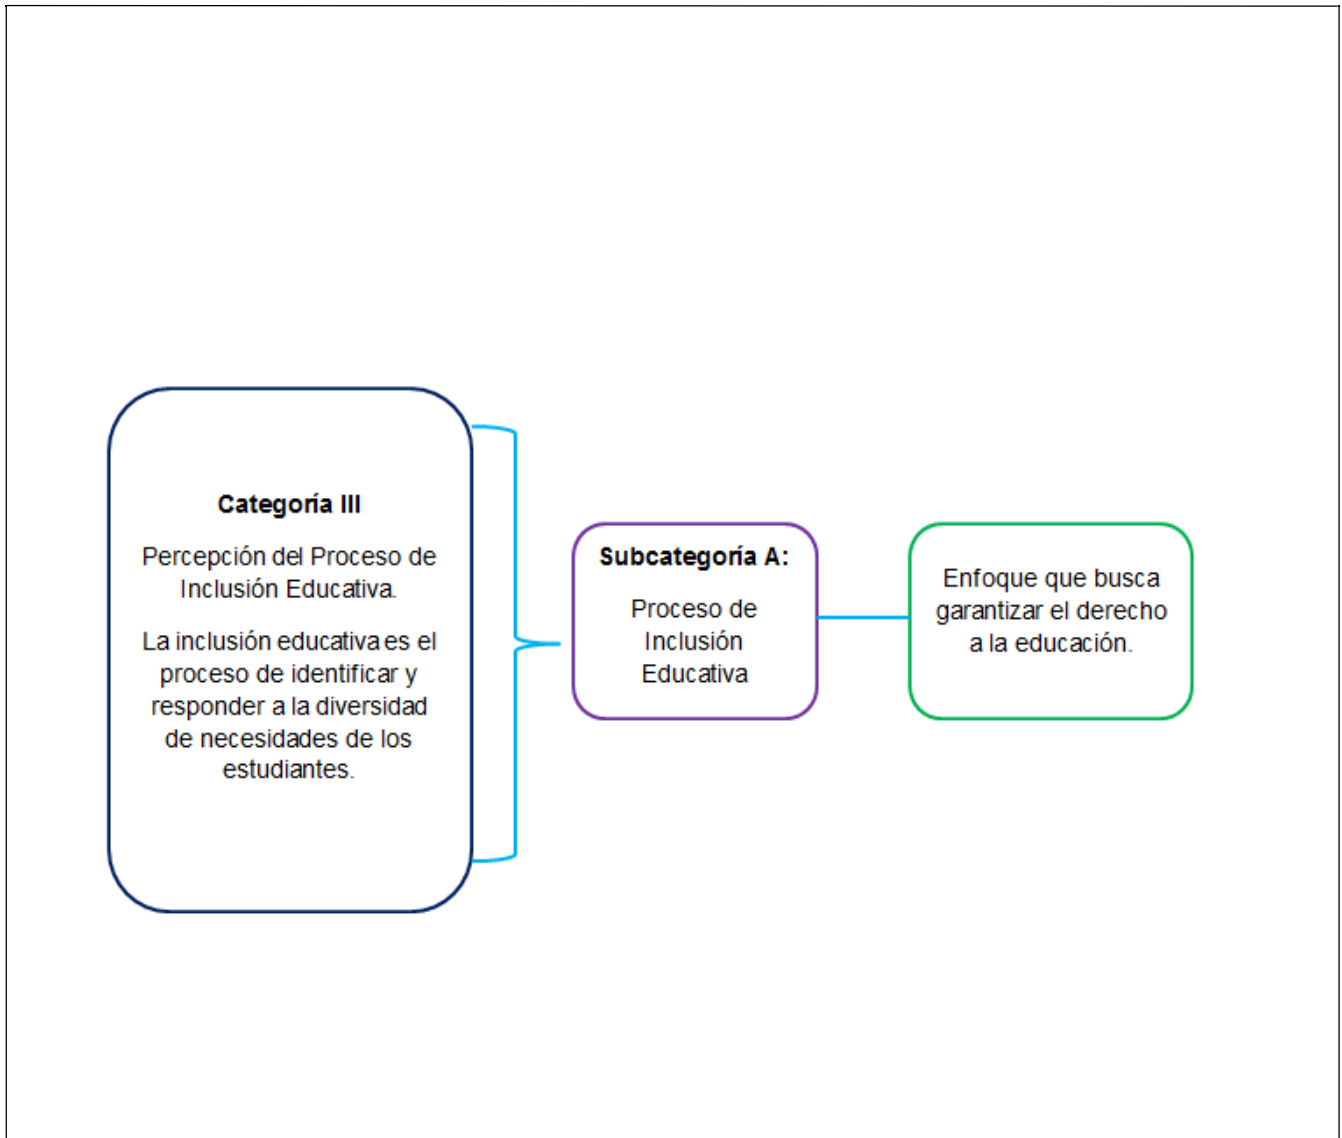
Categoría III

Percepción del Proceso de Inclusión Educativa.

La inclusión educativa es el proceso de identificar y responder a la diversidad de necesidades de los estudiantes.

Subcategoría A:

Proceso de Inclusión Educativa

Enfoque que busca garantizar el derecho a la educación.